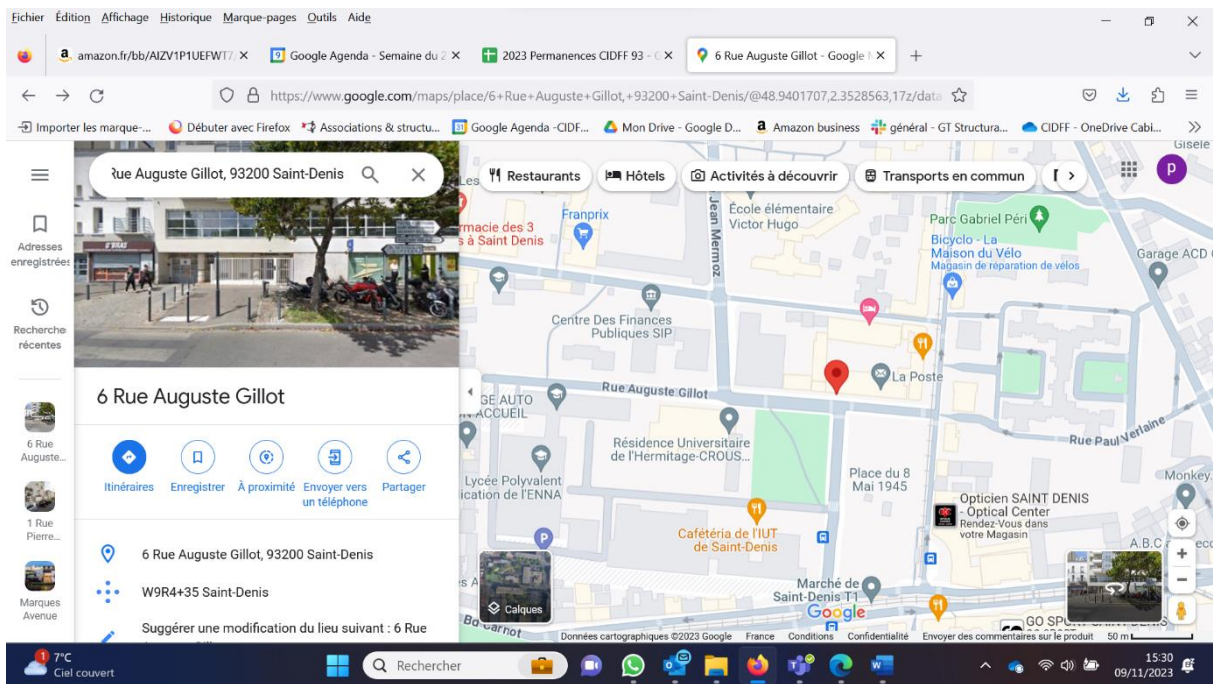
Fichier Édition Affichage Historique Marque-pages Outils Aide

amazon.fr/bb/AIZV1P1UEFWT7/ × | Google Agenda - Semaine du 2 × | 2023 Permanences CIDFF 93 - × | 6 Rue Auguste Gillot - Google × | +

https://www.google.com/maps/place/6+Rue+Auguste+Gillot,+93200+Saint-Denis/@48.9401707,2.3528563,17z/data

Importer les marque-... | Débuter avec Firefox | Associations & structu... | Google Agenda -CIDF... | Mon Drive - Google D... | Amazon business | général - GT Structura... | CIDFF - OneDrive Cabi...

Rue Auguste Gillot, 93200 Saint-Denis

Restaurants | Hôtels | Activités à découvrir | Transports en commun

Adresses enregistrées

Recherches récentes

6 Rue Auguste...

1 Rue Pierre...

Marques Avenue

6 Rue Auguste Gillot

Itinéraires | Enregistrer | À proximité | Envoyer vers un téléphone | Partager

6 Rue Auguste Gillot, 93200 Saint-Denis

W9R4+35 Saint-Denis

Suggérer une modification du lieu suivant : 6 Rue

rmacie des 3 s à Saint Denis
Franprix
Jean Mermoz
École élémentaire Victor Hugo
Parc Gabriel Péri
Bicyclo - La Maison du Vélo
Magasin de réparation de vélos
Garage ACD
Centre Des Finances Publiques SIP
La Poste
Rue Auguste Gillot
GE AUTO ACCUEIL
Résidence Universitaire de l'Hermitage-CROUS...
Rue Paul Verlaine
Lycée Polyvalent ication de l'ENNA
Place du 8 Mai 1945
Opticien SAINT DENIS - Optical Center
Rendez-Vous dans votre Magasin
Monkey
Cafétéria de l'IUT de Saint-Denis
A.B.C
Marché de Saint-Denis T1
Calques
Bd Carnot
Google
GO SP
Données cartographiques ©2023 Google   France   Conditions   Confidentialité   Envoyer des commentaires sur le produit   50 m
Gisele

7°C Ciel couvert
Rechercher
15:30 09/11/2023